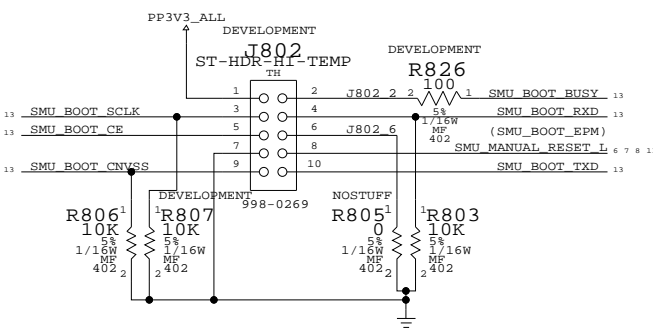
PP3V3_ALL
DEVELOPMENT
J802
ST-HDR-HI-TEMP
TH
DEVELOPMENT
R826
100
1
2
2
1
J802_2
SMU_BOOT_BUSY
13
5%
1/16W
MF
402
13
SMU_BOOT_SCLK
3
4
SMU_BOOT_RXD
13
13
SMU_BOOT_CE
5
6
J802_6
(SMU_BOOT_EPM)
7
8
SMU_MANUAL_RESET_L
6 7 8 1
13
SMU_BOOT_CNVSS
9
10
SMU_BOOT_TXD
13
DEVELOPMENT
998-0269
NOSTUFF
R806
1
10K
5%
1/16W
MF
402
2
R807
1
10K
5%
1/16W
MF
402
2
R805
1
0
5%
1/16W
MF
402
2
R803
1
10K
5%
1/16W
MF
402
2